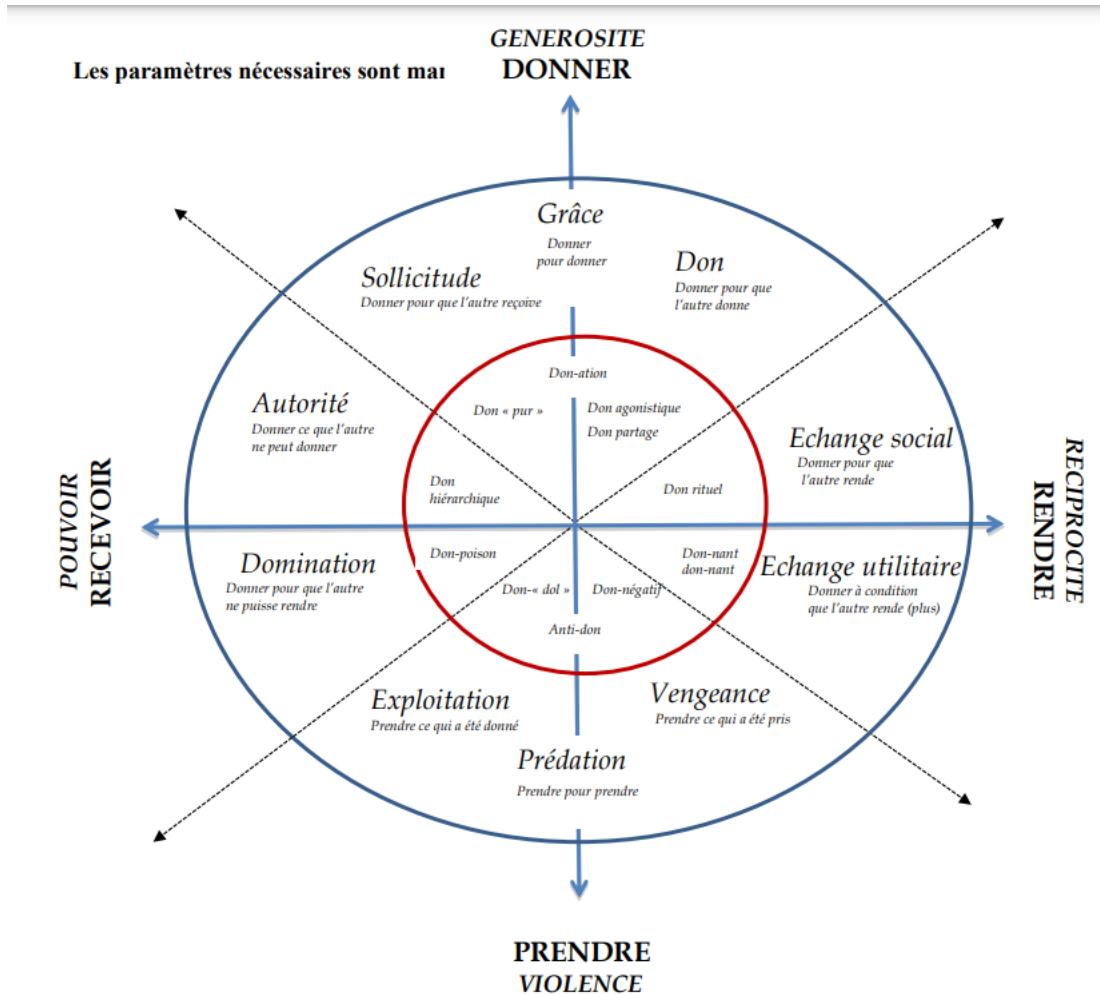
Les paramètres nécessaires sont mai

GENEROSITE
DONNER

Grâce
Donner pour donner

Sollicitude
Donner pour que l'autre reçoive

Don
Donner pour que l'autre donne

Autorité
Donner ce que l'autre ne peut donner

Don-ation

Don « pur »

Don agonistique
Don partage

Echange social
Donner pour que l'autre rende

Don hiérarchique

Don rituel

POUVOIR
RECEVOIR

RECIPROCITE
RENDRE

Domination
Donner pour que l'autre ne puisse rendre

Don-poison

Don-nant don-nant

Echange utilitaire
Donner à condition que l'autre rende (plus)

Don-« dol »

Don-négatif

Anti-don

Exploitation
Prendre ce qui a été donné

Vengeance
Prendre ce qui a été pris

Prédation
Prendre pour prendre

PRENDRE
VIOLENCE